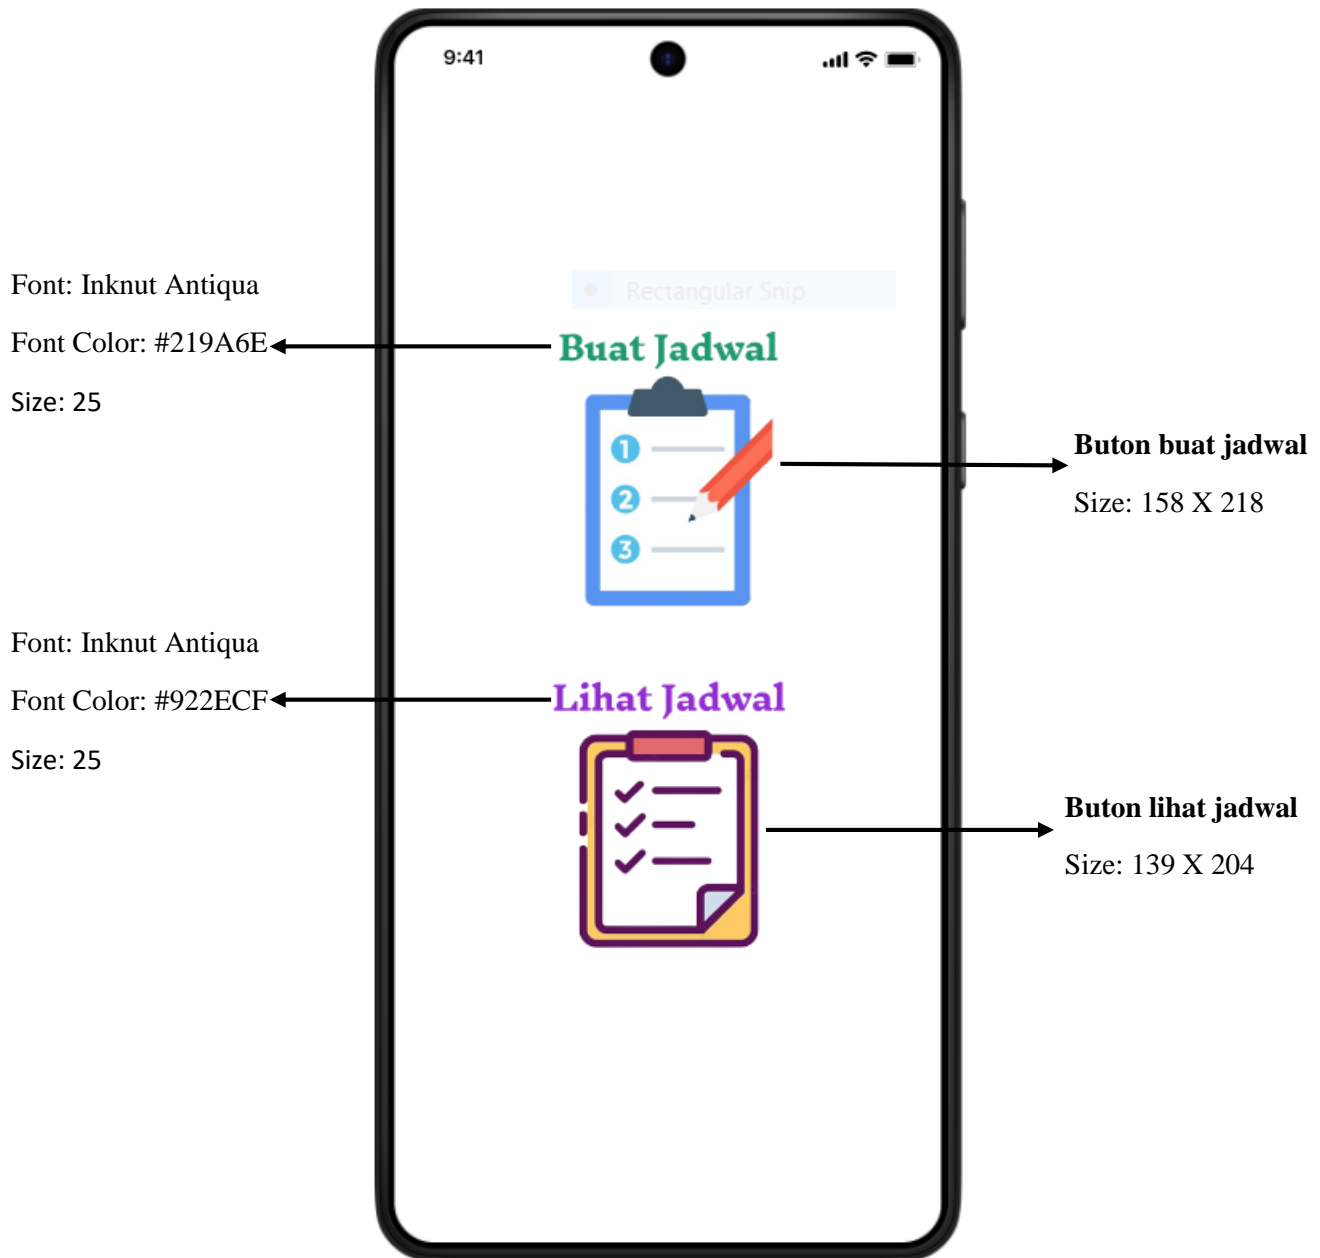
9:41

Rectangular Snip

Font: Inknut Antiqua

Font Color: #219A6E

Size: 25

Buat Jadwal

Buton buat jadwal

Size: 158 X 218

Font: Inknut Antiqua

Font Color: #922ECF

Size: 25

Lihat Jadwal

Buton lihat jadwal

Size: 139 X 204